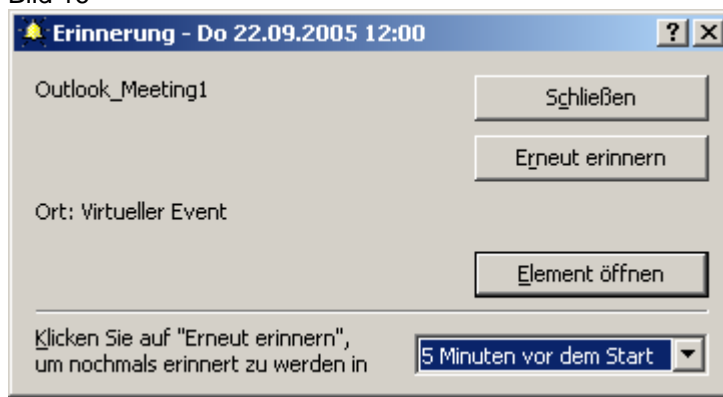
Bild 16

Erinnerung - Do 22.09.2005 12:00

?

Outlook_Meeting1

Schließen

Erneut erinnern

Ort: Virtueller Event

Element öffnen

Klicken Sie auf "Erneut erinnern", um nochmals erinnert zu werden in

5 Minuten vor dem Start